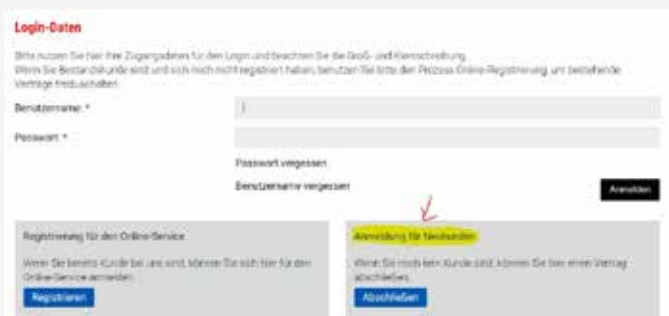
Login-Daten

Bitte nutzen Sie hier Ihre Zugangsdaten für den Login und beachten Sie die Groß- und Kleinschreibung. Wenn Sie Bestandskunde sind und sich noch nicht registriert haben, benutzen Sie bitte den Prozess Online-Registrierung, um bestehende Verträge freizuschalten.

Benutzername: *

Passwort: *

Passwort vergessen

Benutzername vergessen

Anmelden

Registrierung für den Online-Service

Wenn Sie bereits Kunde bei uns sind, können Sie sich hier für den Online-Service anmelden.

Registrieren

Anmeldung für Neukunden

Wenn Sie noch kein Kunde sind, können Sie hier einen Vertrag abschließen.

Abschließen